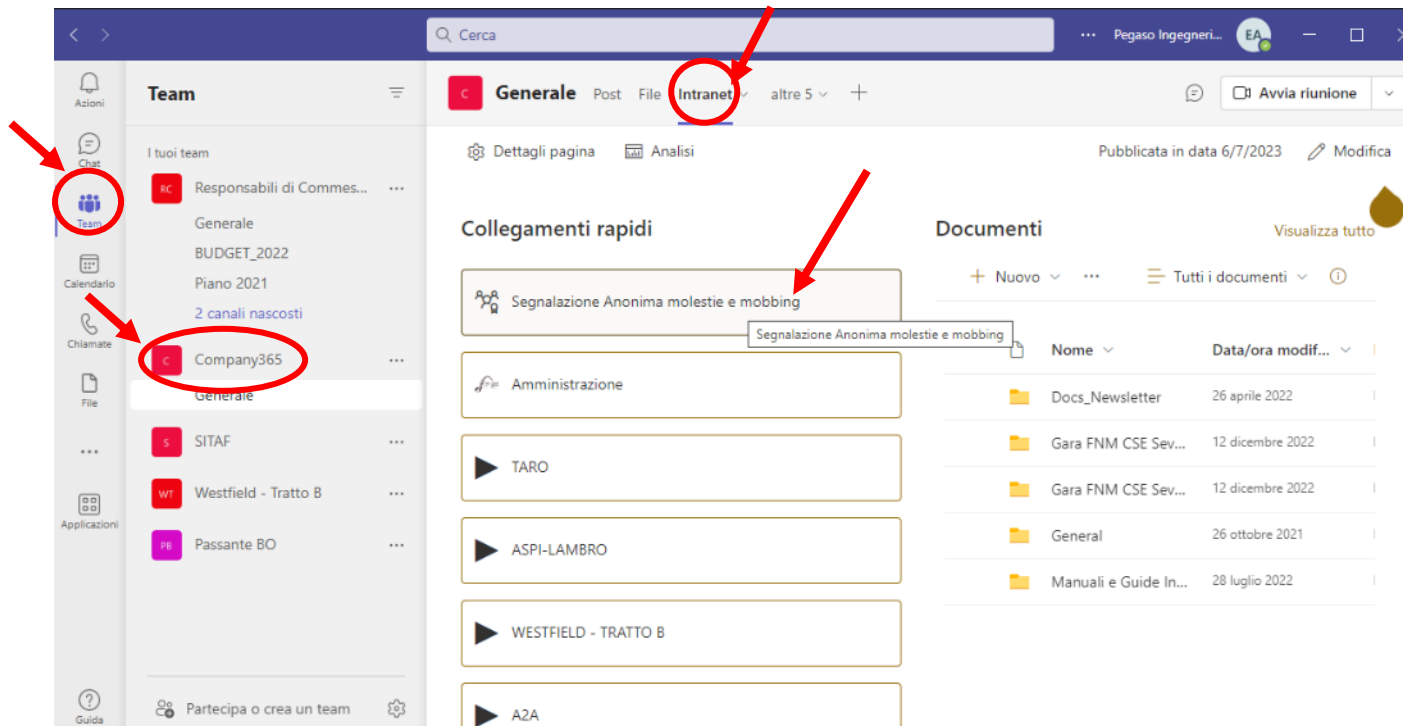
Cerca

··· Pegaso Ingegneri... EA

Azioni
Chat
Team
Calendario
Chiamate
File
···
Applicazioni
Guida

Team

I tuoi team

RC Responsabili di Commes... ···
Generale
BUDGET_2022
Piano 2021
2 canali nascosti

C Company365 ···
Generale

S SITAF ···

WT Westfield - Tratto B ···

PB Passante BO ···

Partecipa o crea un team

C Generale Post File Intranet altre 5 +

Avvia riunione

Dettagli pagina Analisi

Pubblicata in data 6/7/2023 Modifica

Collegamenti rapidi

Segnalazione Anonima molestie e mobbing

Segnalazione Anonima molestie e mobbing

Amministrazione

TARO

ASPI-LAMBRO

WESTFIELD - TRATTO B

A2A

Documenti

Visualizza tutto

+ Nuovo ··· Tutti i documenti

| Nome | Data/ora modif... |
|---|---|
| Docs_Newsletter | 26 aprile 2022 |
| Gara FNM CSE Sev... | 12 dicembre 2022 |
| Gara FNM CSE Sev... | 12 dicembre 2022 |
| General | 26 ottobre 2021 |
| Manuali e Guide In... | 28 luglio 2022 |